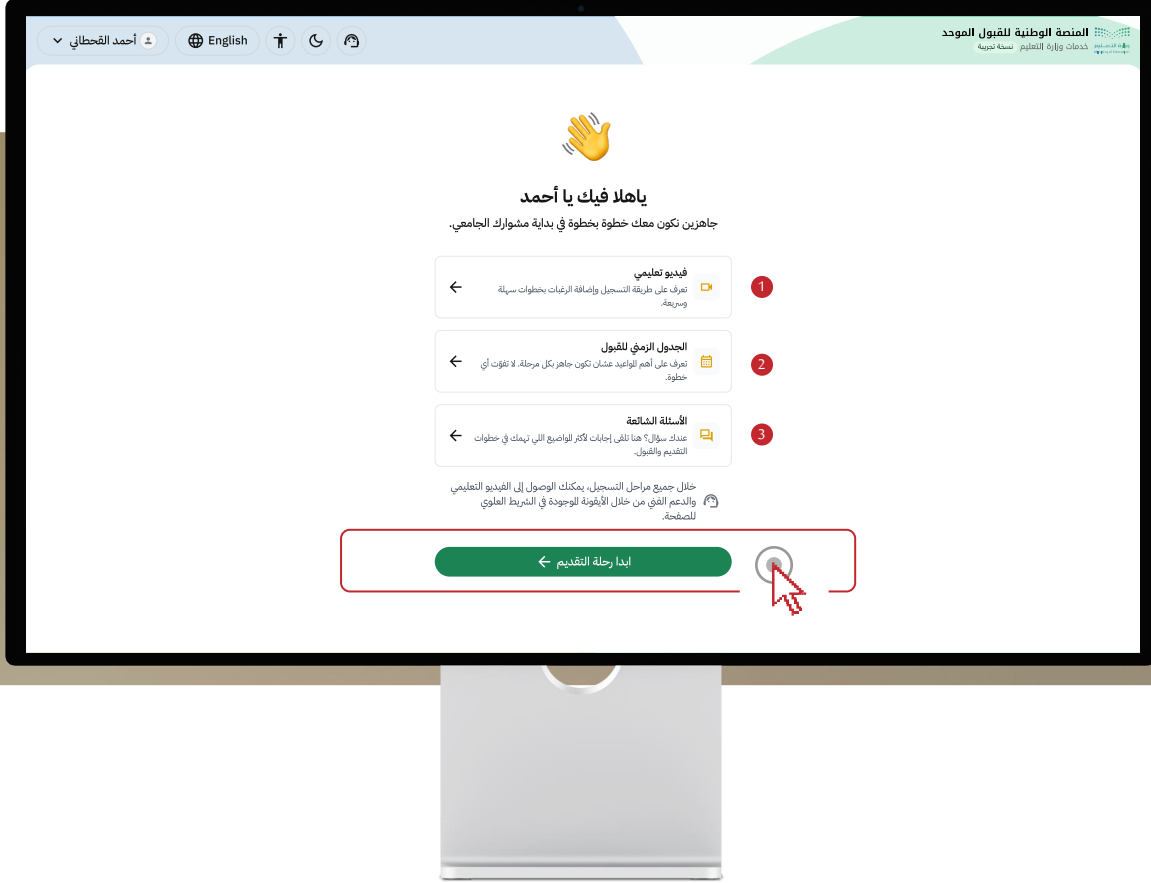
المنصة الوطنية للقبول الموحد
خدمات وزارة التعليم نسخة تجريبية

أحمد القحطاني
English

ياهلا فيك يا أحمد
جاهزين نكون معك خطوة بخطوة في بداية مشوارك الجامعي.

1
فيديو تعليمي
تعرف على طريقة التسجيل وإضافة الرغبات بخطوات سهلة وسريعة.

2
الجدول الزمني للقبول
تعرف على أهم المواعيد عشان تكون جاهز بكل مرحلة. لا تفوّت أي خطوة.

3
الأسئلة الشائعة
عندك سؤال؟ هنا تلقى إجابات لأكثر المواضيع اللي تهمك في خطوات التقديم والقبول.

خلال جميع مراحل التسجيل، يمكنك الوصول إلى الفيديو التعليمي والدعم الفني من خلال الأيقونة الموجودة في الشريط العلوي للصفحة.

ابدا رحلة التقديم